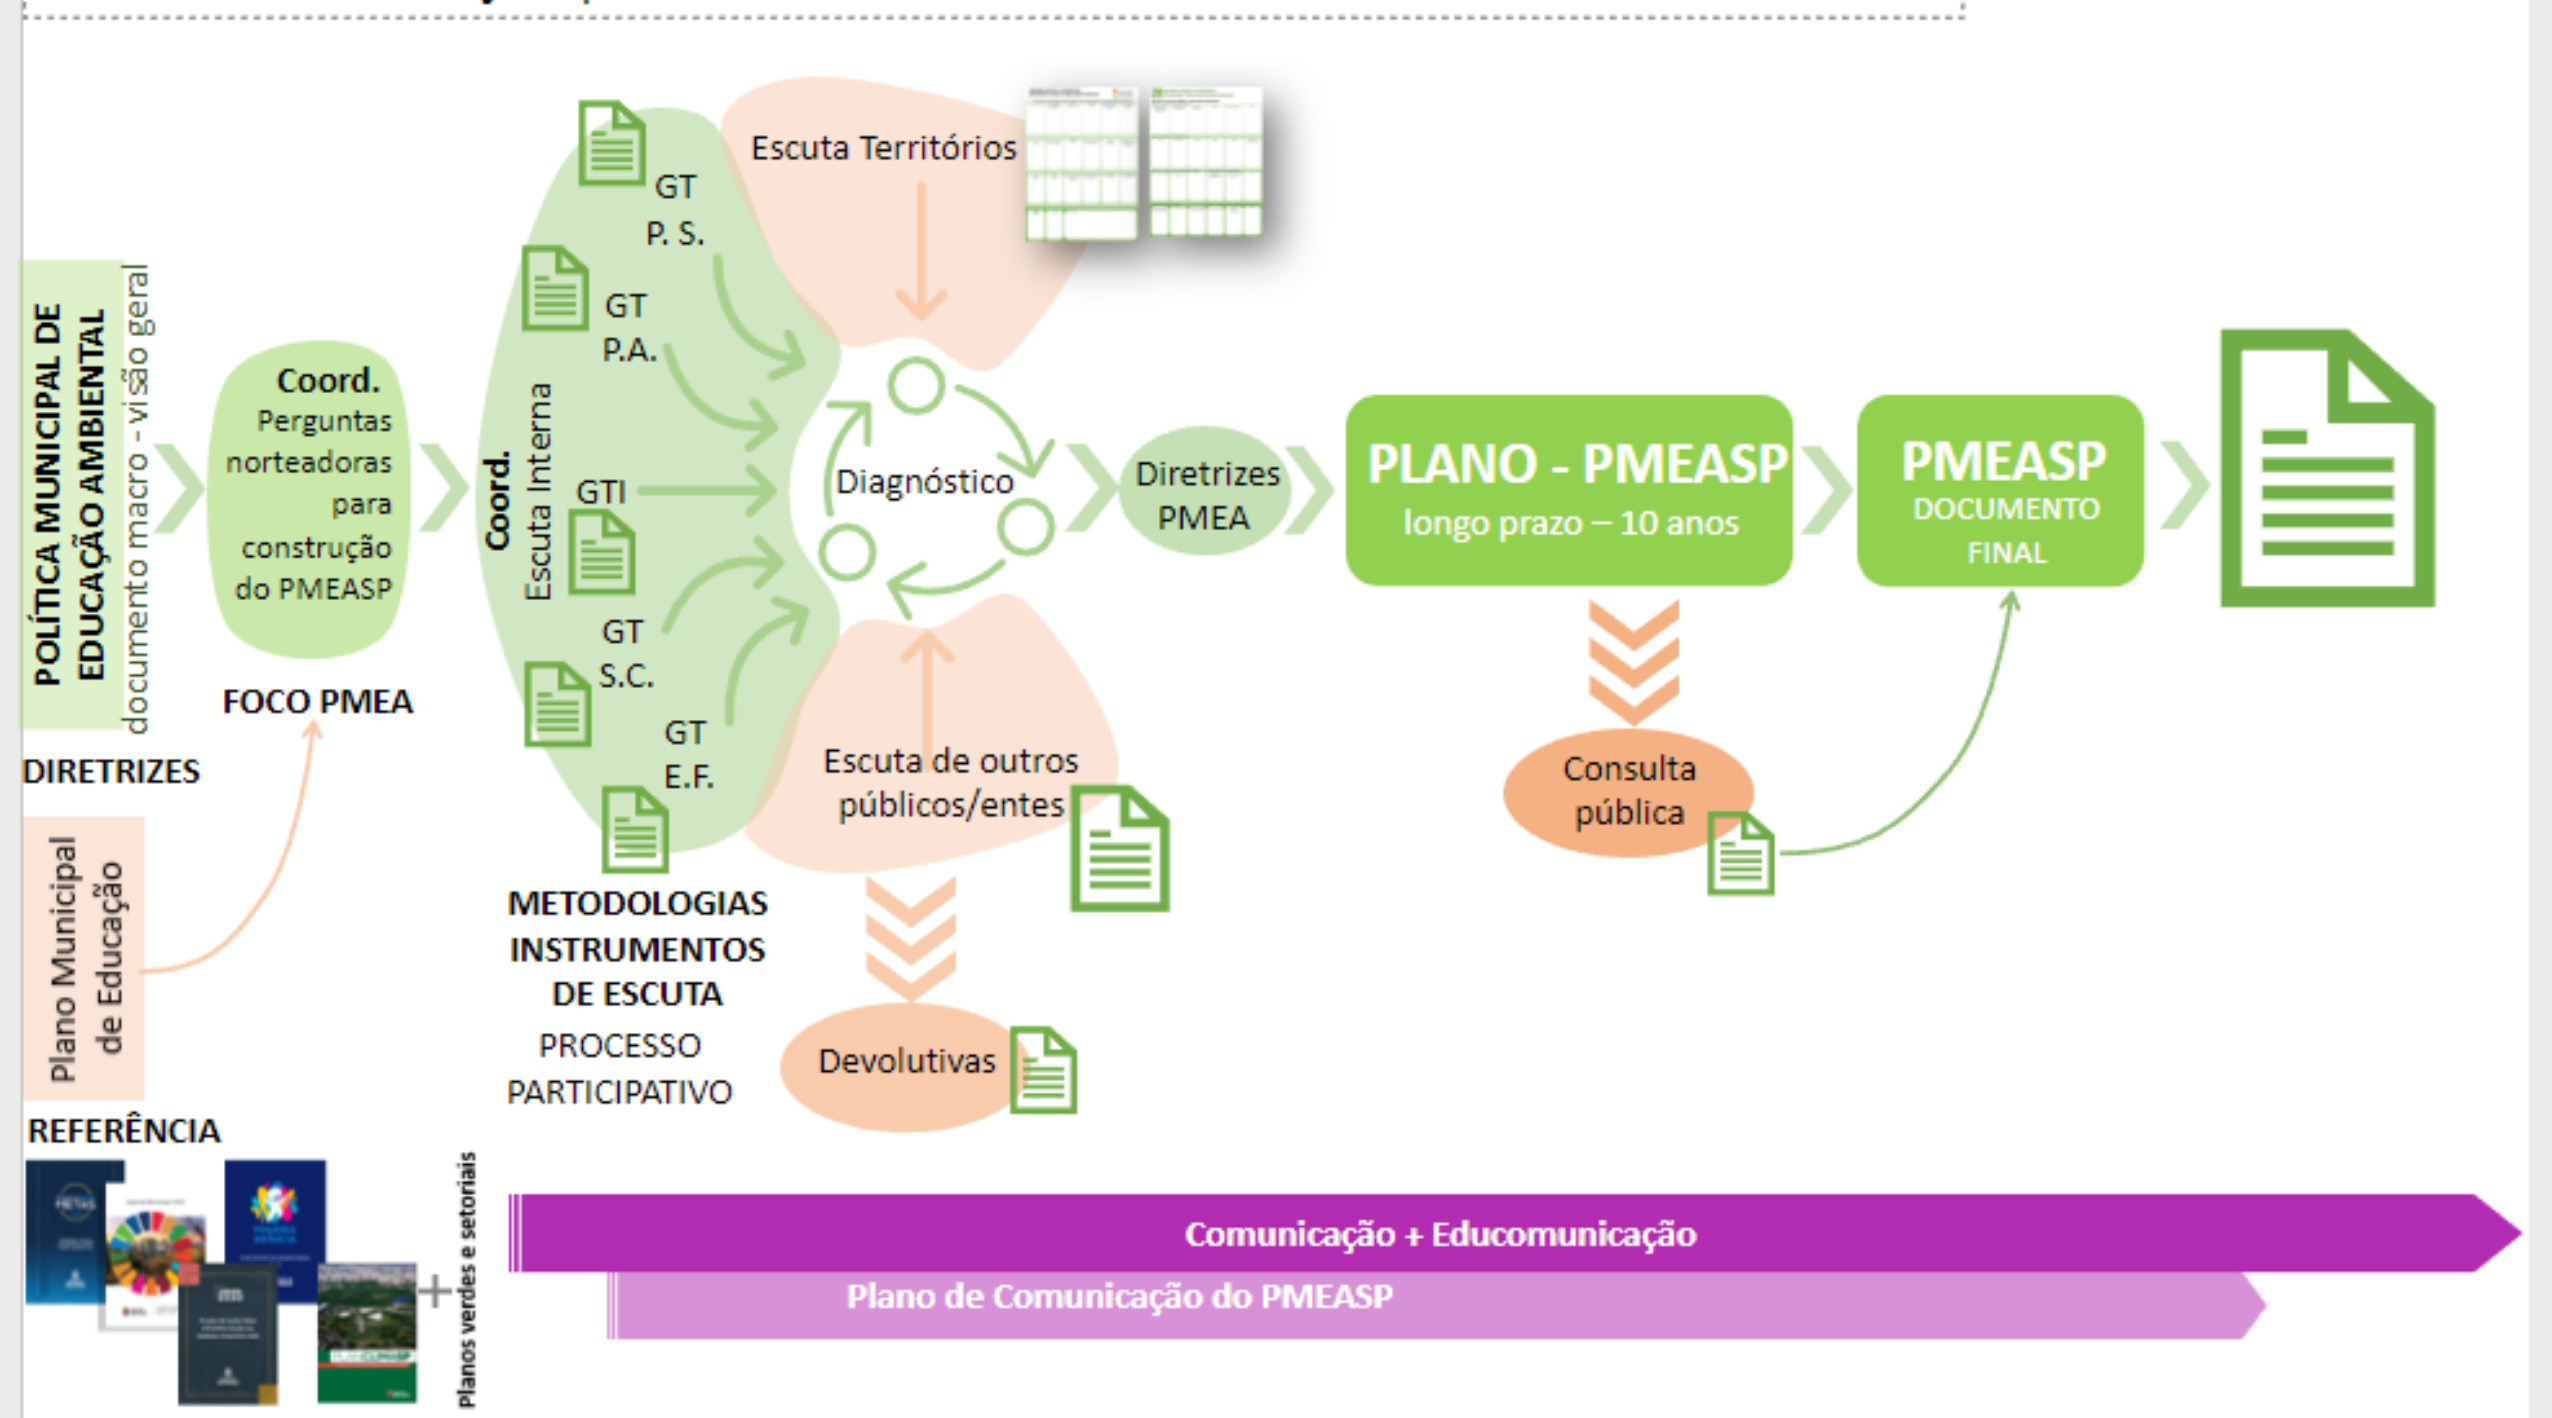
POLÍTICA MUNICIPAL DE EDUCAÇÃO AMBIENTAL
documento macro - visão geral

DIRETRIZES

Plano Municipal de Educação

REFERÊNCIA

Coord.
Perguntas norteadoras para construção do PMEASP

FOCO PMEA

Coord.
Escuta Interna

GT
P. S.

GT
P.A.

GTI

GT
S.C.

GT
E.F.

METODOLOGIAS
INSTRUMENTOS
DE ESCUTA
PROCESSO
PARTICIPATIVO

Escuta Territórios

Diagnóstico

Escuta de outros públicos/entes

Devolutivas

Diretrizes PMEA

PLANO - PMEASP
longo prazo – 10 anos

Consulta pública

PMEASP
DOCUMENTO FINAL

Planos verdes e setoriais

Comunicação + Educomunicação

Plano de Comunicação do PMEASP